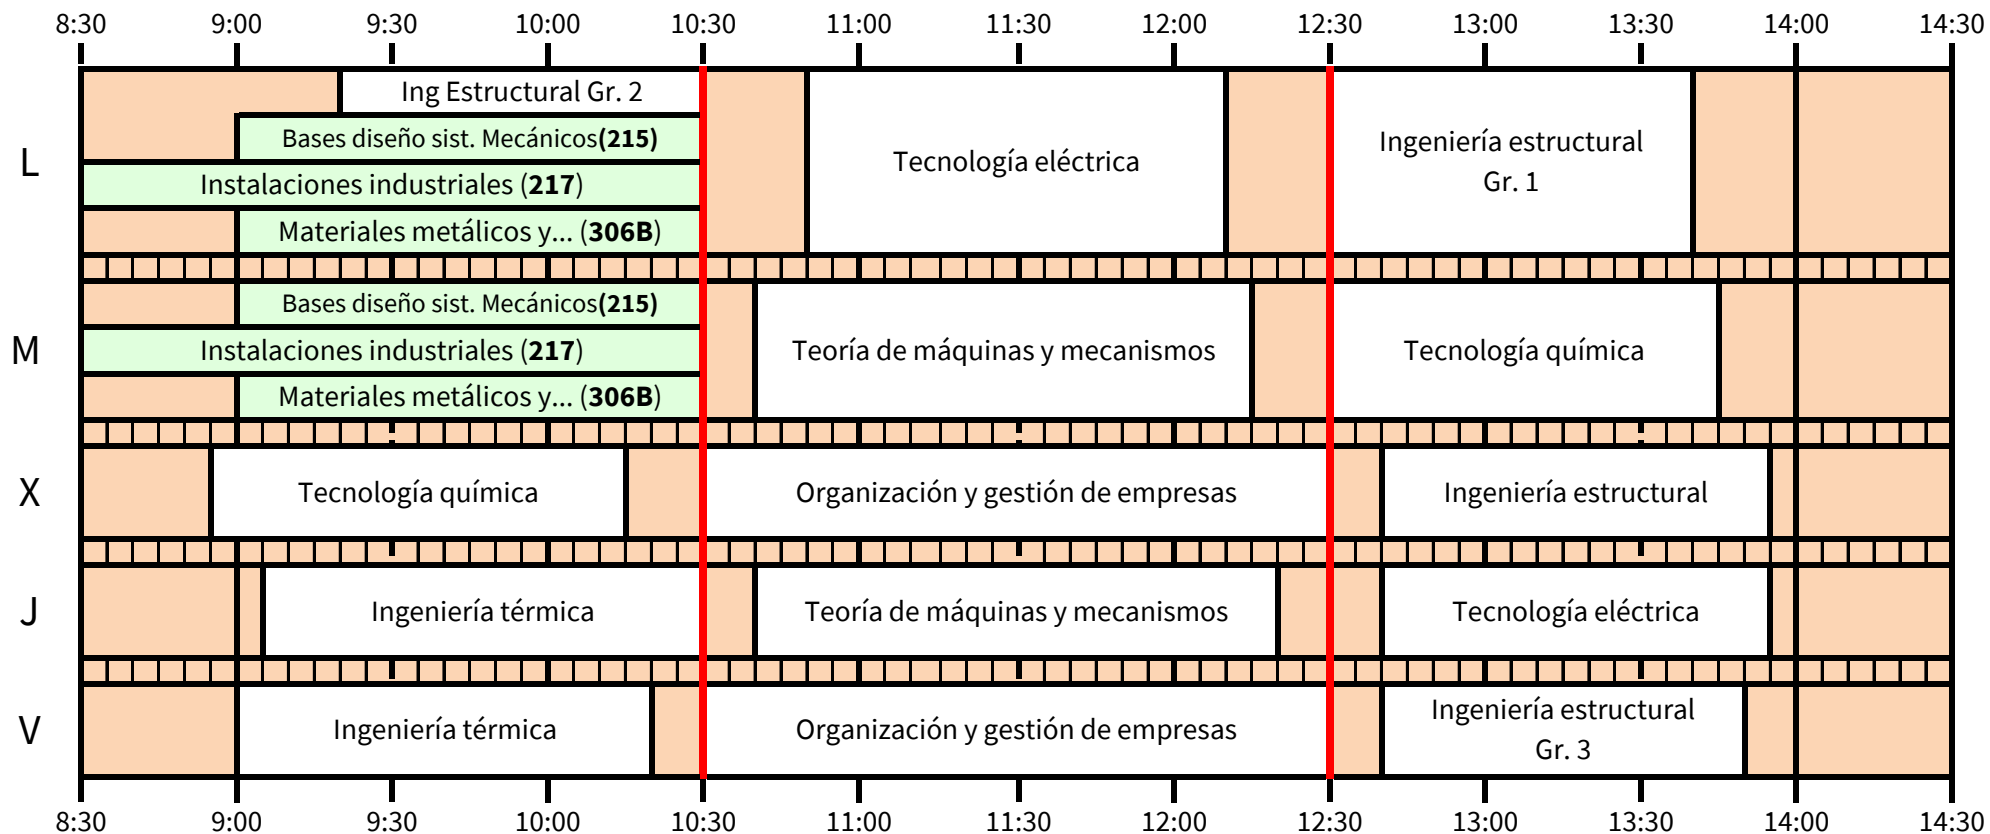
8:30 9:00 9:30 10:00 10:30 11:00 11:30 12:00 12:30 13:00 13:30 14:00 14:30

L
Ing Estructural Gr. 2
Bases diseño sist. Mecánicos(**215**)
Instalaciones industriales (**217**)
Materiales metálicos y... (**306B**)
Tecnología eléctrica
Ingeniería estructural Gr. 1

M
Bases diseño sist. Mecánicos(**215**)
Instalaciones industriales (**217**)
Materiales metálicos y... (**306B**)
Teoría de máquinas y mecanismos
Tecnología química

X
Tecnología química
Organización y gestión de empresas
Ingeniería estructural

J
Ingeniería térmica
Teoría de máquinas y mecanismos
Tecnología eléctrica

V
Ingeniería térmica
Organización y gestión de empresas
Ingeniería estructural Gr. 3

8:30 9:00 9:30 10:00 10:30 11:00 11:30 12:00 12:30 13:00 13:30 14:00 14:30